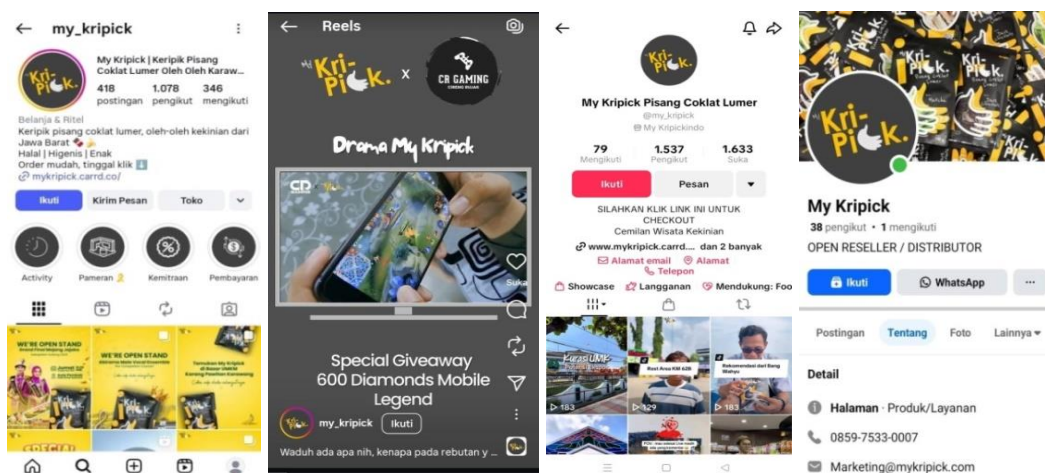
← my_kripick ⋮

Kri-Pick.

My Kripick | Keripik Pisang Coklat Lumer Oleh Oleh Karaw...

418 postingan 1.078 pengikut 346 mengikuti

Belanja & Ritel
Keripik pisang coklat lumer, oleh-oleh kekinian dari Jawa Barat
Halal | Higenis | Enak
Order mudah, tinggal klik
mykripick.carrd.co/

Ikuti Kirim Pesan Toko

Activity Pameran Kemitraan Pembayaran

WE'RE OPEN STAND
WE'RE OPEN STAND
Temukan My Kripick

← Reels

Kri-Pick. x CR GAMING

Drama My Kripick

Suka

Special Giveaway 600 Diamonds Mobile Legend

my_kripick Ikuti

Waduh ada apa nih, kenapa pada rebutan y...

←

Kri-Pick.

My Kripick Pisang Coklat Lumer
@my_kripick
My Kripickindo

79 Mengikuti 1.537 Pengikut 1.633 Suka

Ikuti Pesan

SILAHKAN KLIK LINK INI UNTUK CHECKOUT
Cemilan Wisata Kekinian
www.mykripick.carrd.... dan 2 banyak
Alamat email Alamat
Telepon

Showcase Langganan Mendukung: Foo

Rest Area KM 62B
Rekomendasi dari Bang Wahyu
183 129 183 183

Kri-Pick.

My Kripick
38 pengikut • 1 mengikuti
OPEN RESELLER / DISTRIBUTOR

Ikuti WhatsApp ...

Postingan Tentang Foto Lainnya

Detail

Halaman · Produk/Layanan
0859-7533-0007
Marketing@mykripick.com